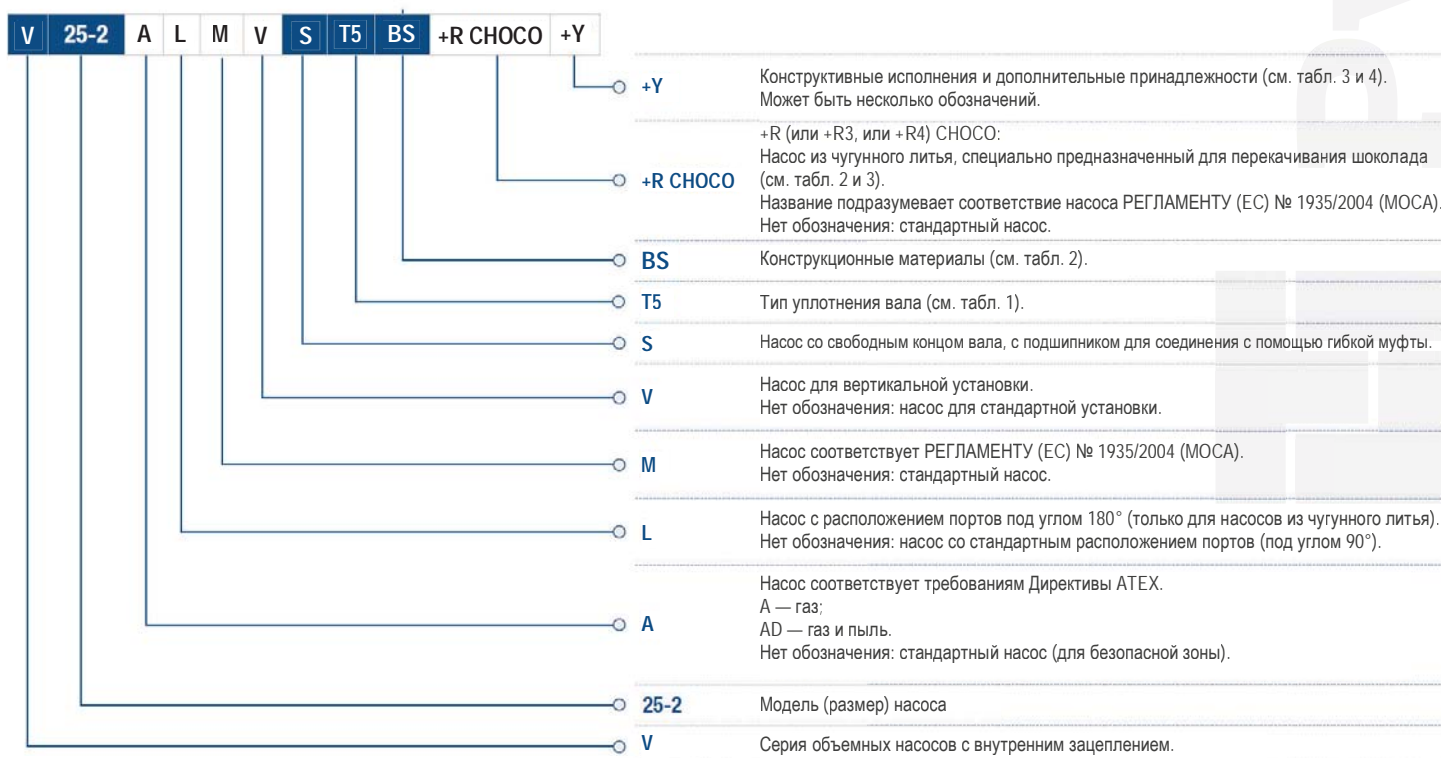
V 25-2 A L M V S T5 BS +R CHOCO +Y

+Y Конструктивные исполнения и дополнительные принадлежности (см. табл. 3 и 4). Может быть несколько обозначений.

+R CHOCO +R (или +R3, или +R4) CHOCO:
Насос из чугунного литья, специально предназначенный для перекачивания шоколада (см. табл. 2 и 3).
Название подразумевает соответствие насоса РЕГЛАМЕНТУ (ЕС) № 1935/2004 (MOCA).
Нет обозначения: стандартный насос.

BS Конструкционные материалы (см. табл. 2).

T5 Тип уплотнения вала (см. табл. 1).

S Насос со свободным концом вала, с подшипником для соединения с помощью гибкой муфты.

V Насос для вертикальной установки.
Нет обозначения: насос для стандартной установки.

M Насос соответствует РЕГЛАМЕНТУ (ЕС) № 1935/2004 (MOCA).
Нет обозначения: стандартный насос.

L Насос с расположением портов под углом 180° (только для насосов из чугунного литья).
Нет обозначения: насос со стандартным расположением портов (под углом 90°).

A Насос соответствует требованиям Директивы ATEX.
A — газ;
AD — газ и пыль.
Нет обозначения: стандартный насос (для безопасной зоны).

25-2 Модель (размер) насоса

V Серия объемных насосов с внутренним зацеплением.